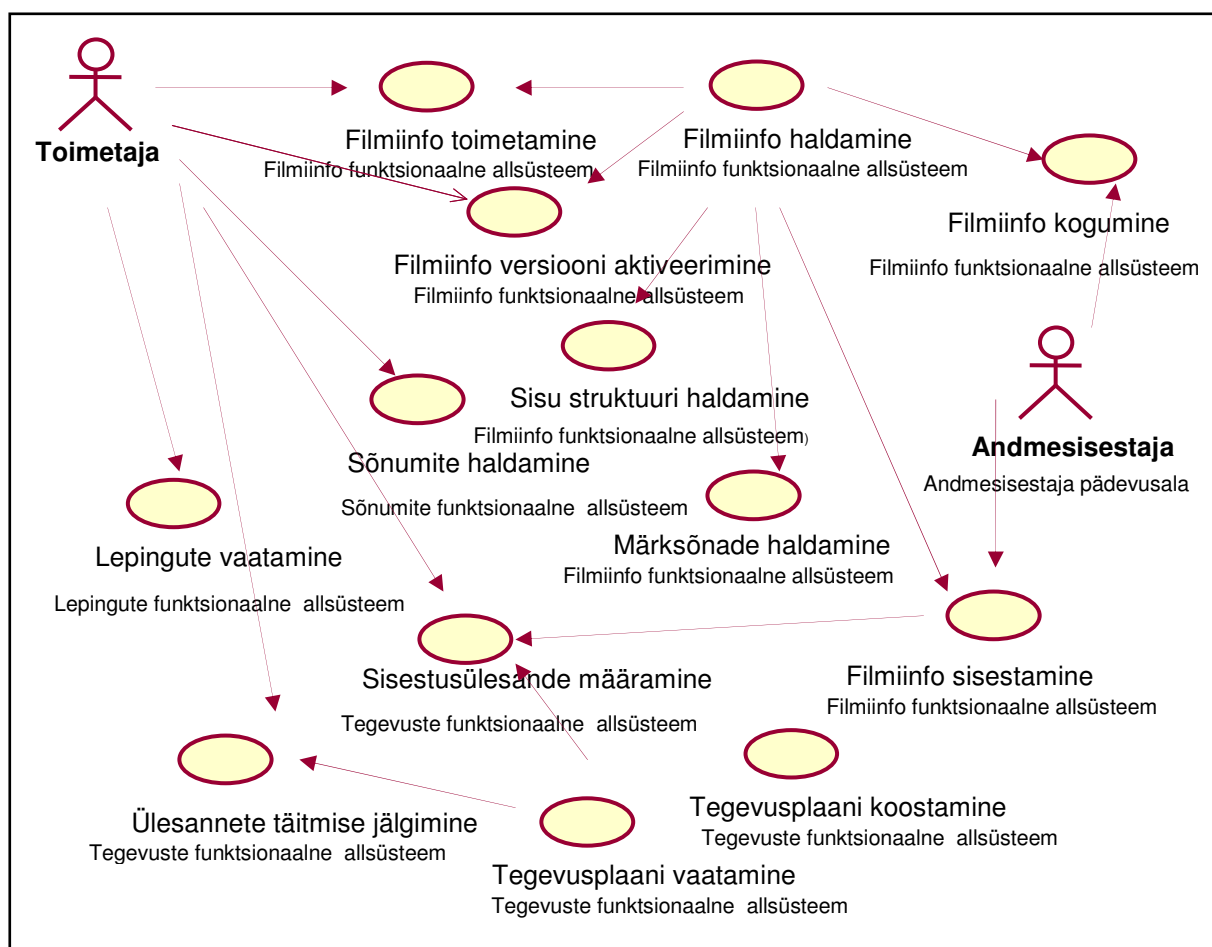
Toimetaja

Filmiinfo toimetamine
Filmiinfo funktsionaalne allsüsteem

Filmiinfo haldamine
Filmiinfo funktsionaalne allsüsteem

Filmiinfo kogumine
Filmiinfo funktsionaalne allsüsteem

Filmiinfo versiooni aktiveerimine
Filmiinfo funktsionaalne allsüsteem

Sisu struktuuri haldamine
Filmiinfo funktsionaalne allsüsteem)

Andmesisestaja
Andmesisestaja pädevusala

Sõnumite haldamine
Sõnumite funktsionaalne allsüsteem

Lepingute vaatamine
Lepingute funktsionaalne allsüsteem

Märksõnade haldamine
Filmiinfo funktsionaalne allsüsteem

Sisestusülesande määramine
Tegevuste funktsionaalne allsüsteem

Filmiinfo sisestamine
Filmiinfo funktsionaalne allsüsteem

Ülesannete täitmise jälgimine
Tegevuste funktsionaalne allsüsteem

Tegevusplaani koostamine
Tegevuste funktsionaalne allsüsteem

Tegevusplaani vaatamine
Tegevuste funktsionaalne allsüsteem